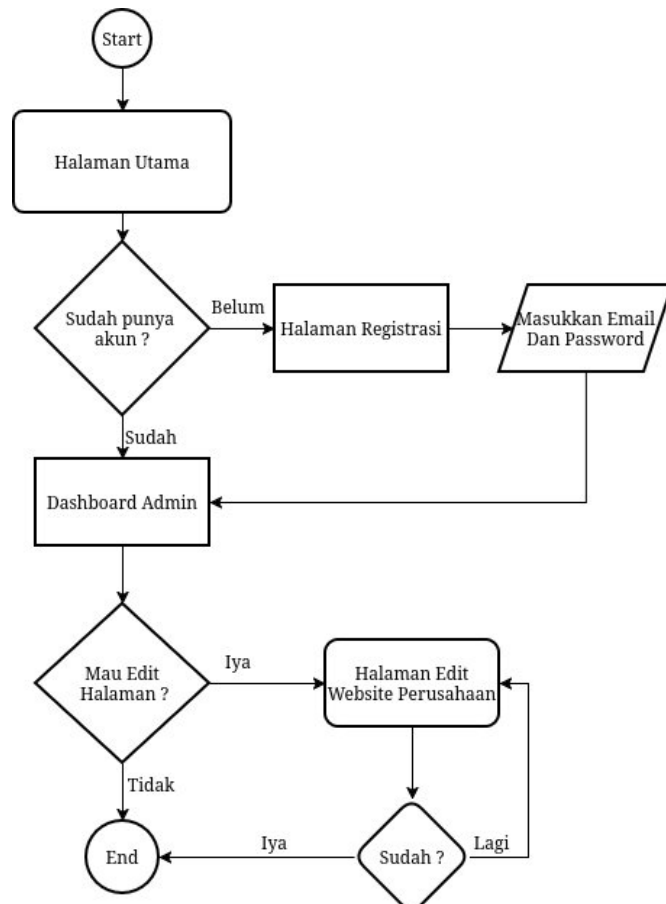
Start

Halaman Utama

Sudah punya akun ?

Belum

Halaman Registrasi

Masukkan Email Dan Password

Sudah

Dashboard Admin

Mau Edit Halaman ?

Iya

Halaman Edit Website Perusahaan

Tidak

End

Iya

Sudah ?

Lagi